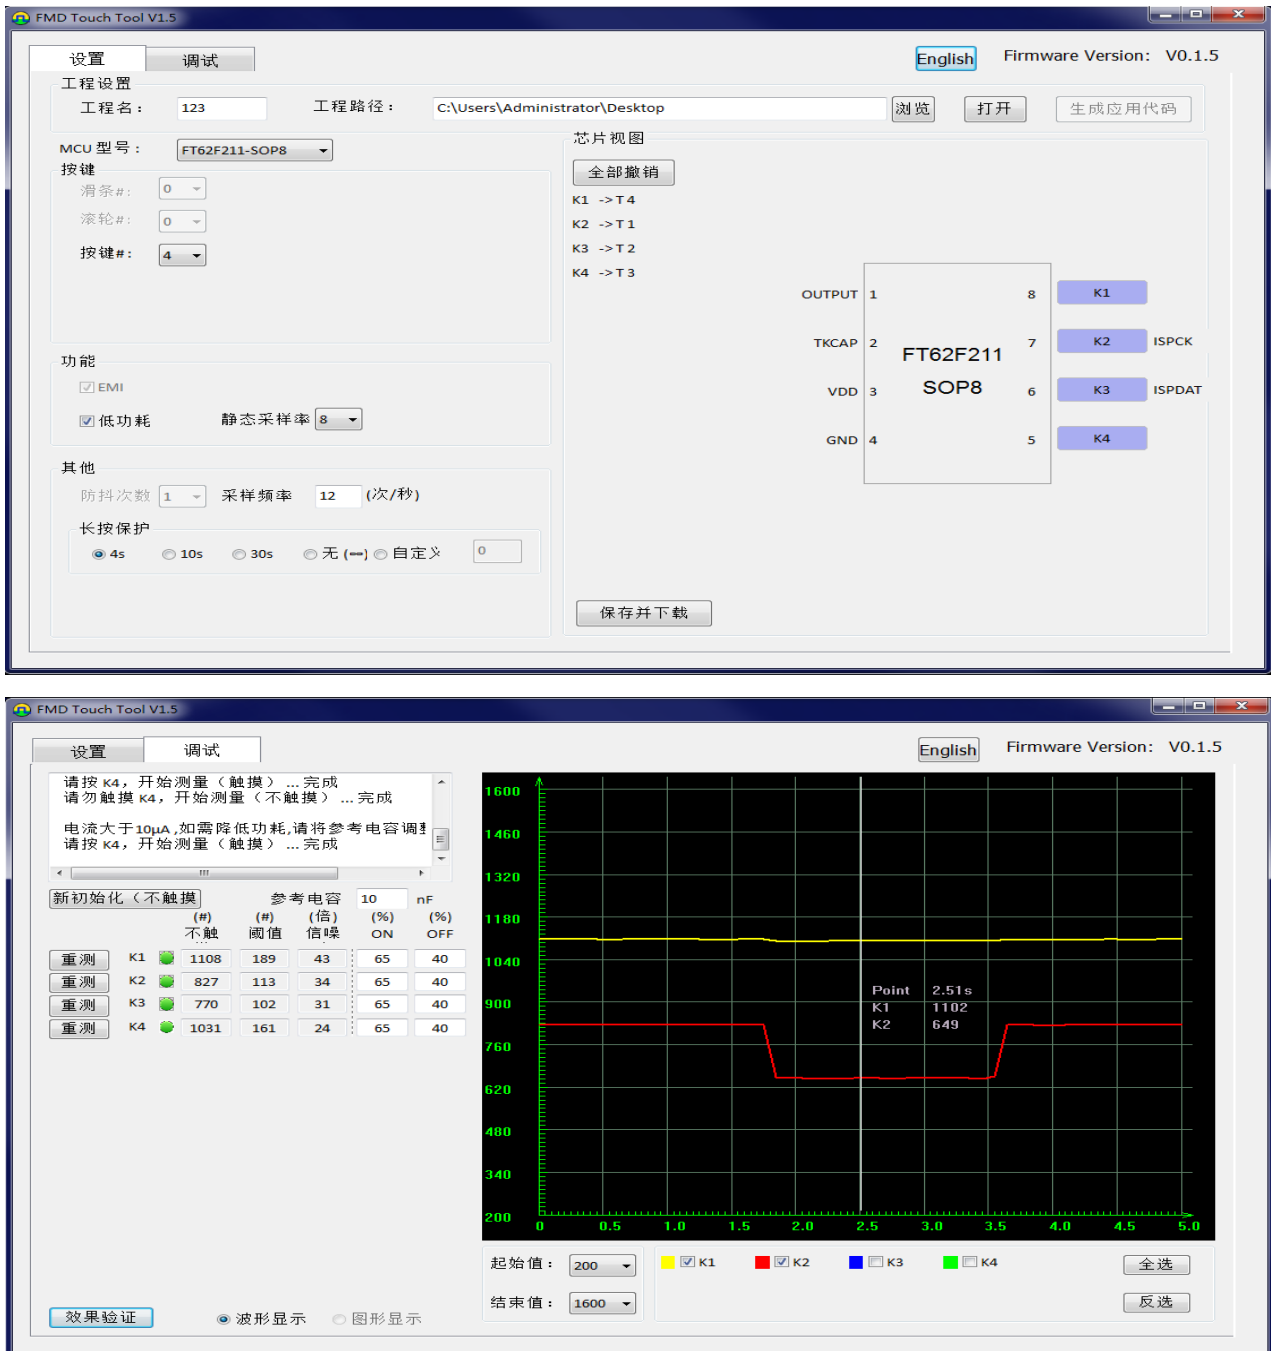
FMD Touch Tool V1.5

设置 调试

English Firmware Version: V0.1.5

工程设置

工程名： 123 工程路径： C:\Users\Administrator\Desktop 浏览 打开 生成应用代码

MCU 型号： FT62F211-SOP8

芯片视图

按键

全部撤销

滑条#: 0

滚轮#: 0

按键#: 4

K1 ->T4
K2 ->T1
K3 ->T2
K4 ->T3

OUTPUT 1 8 K1
TKCAP 2 FT62F211 7 K2 ISPCK
VDD 3 SOP8 6 K3 ISPDAT
GND 4 5 K4

功能

EMI

低功耗 静态采样率 8

其他

防抖次数 1 采样频率 12 (次/秒)

长按保护

4s 10s 30s 无 (—) 自定义 0

保存并下载

FMD Touch Tool V1.5

设置 调试

English Firmware Version: V0.1.5

请按 K4，开始测量（触摸）...完成
请勿触摸 K4，开始测量（不触摸）...完成

电流大于10μA,如需降低功耗,请将参考电容调
请按 K4，开始测量（触摸）...完成

新初始化（不触摸 参考电容 10 nF

| | | | (#) 不触 | (#) 阈值 | (倍) 信噪 | (%) ON | (%) OFF |
|---|---|---|---|---|---|---|---|
| 重测 | K1 | | 1108 | 189 | 43 | 65 | 40 |
| 重测 | K2 | | 827 | 113 | 34 | 65 | 40 |
| 重测 | K3 | | 770 | 102 | 31 | 65 | 40 |
| 重测 | K4 | | 1031 | 161 | 24 | 65 | 40 |

1600
1460
1320
1180
1040
900
760
620
480
340
200

Point 2.51s
K1 1102
K2 649

0 0.5 1.0 1.5 2.0 2.5 3.0 3.5 4.0 4.5 5.0

起始值： 200 K1 K2 K3 K4 全选

结束值： 1600 反选

效果验证 波形显示 图形显示